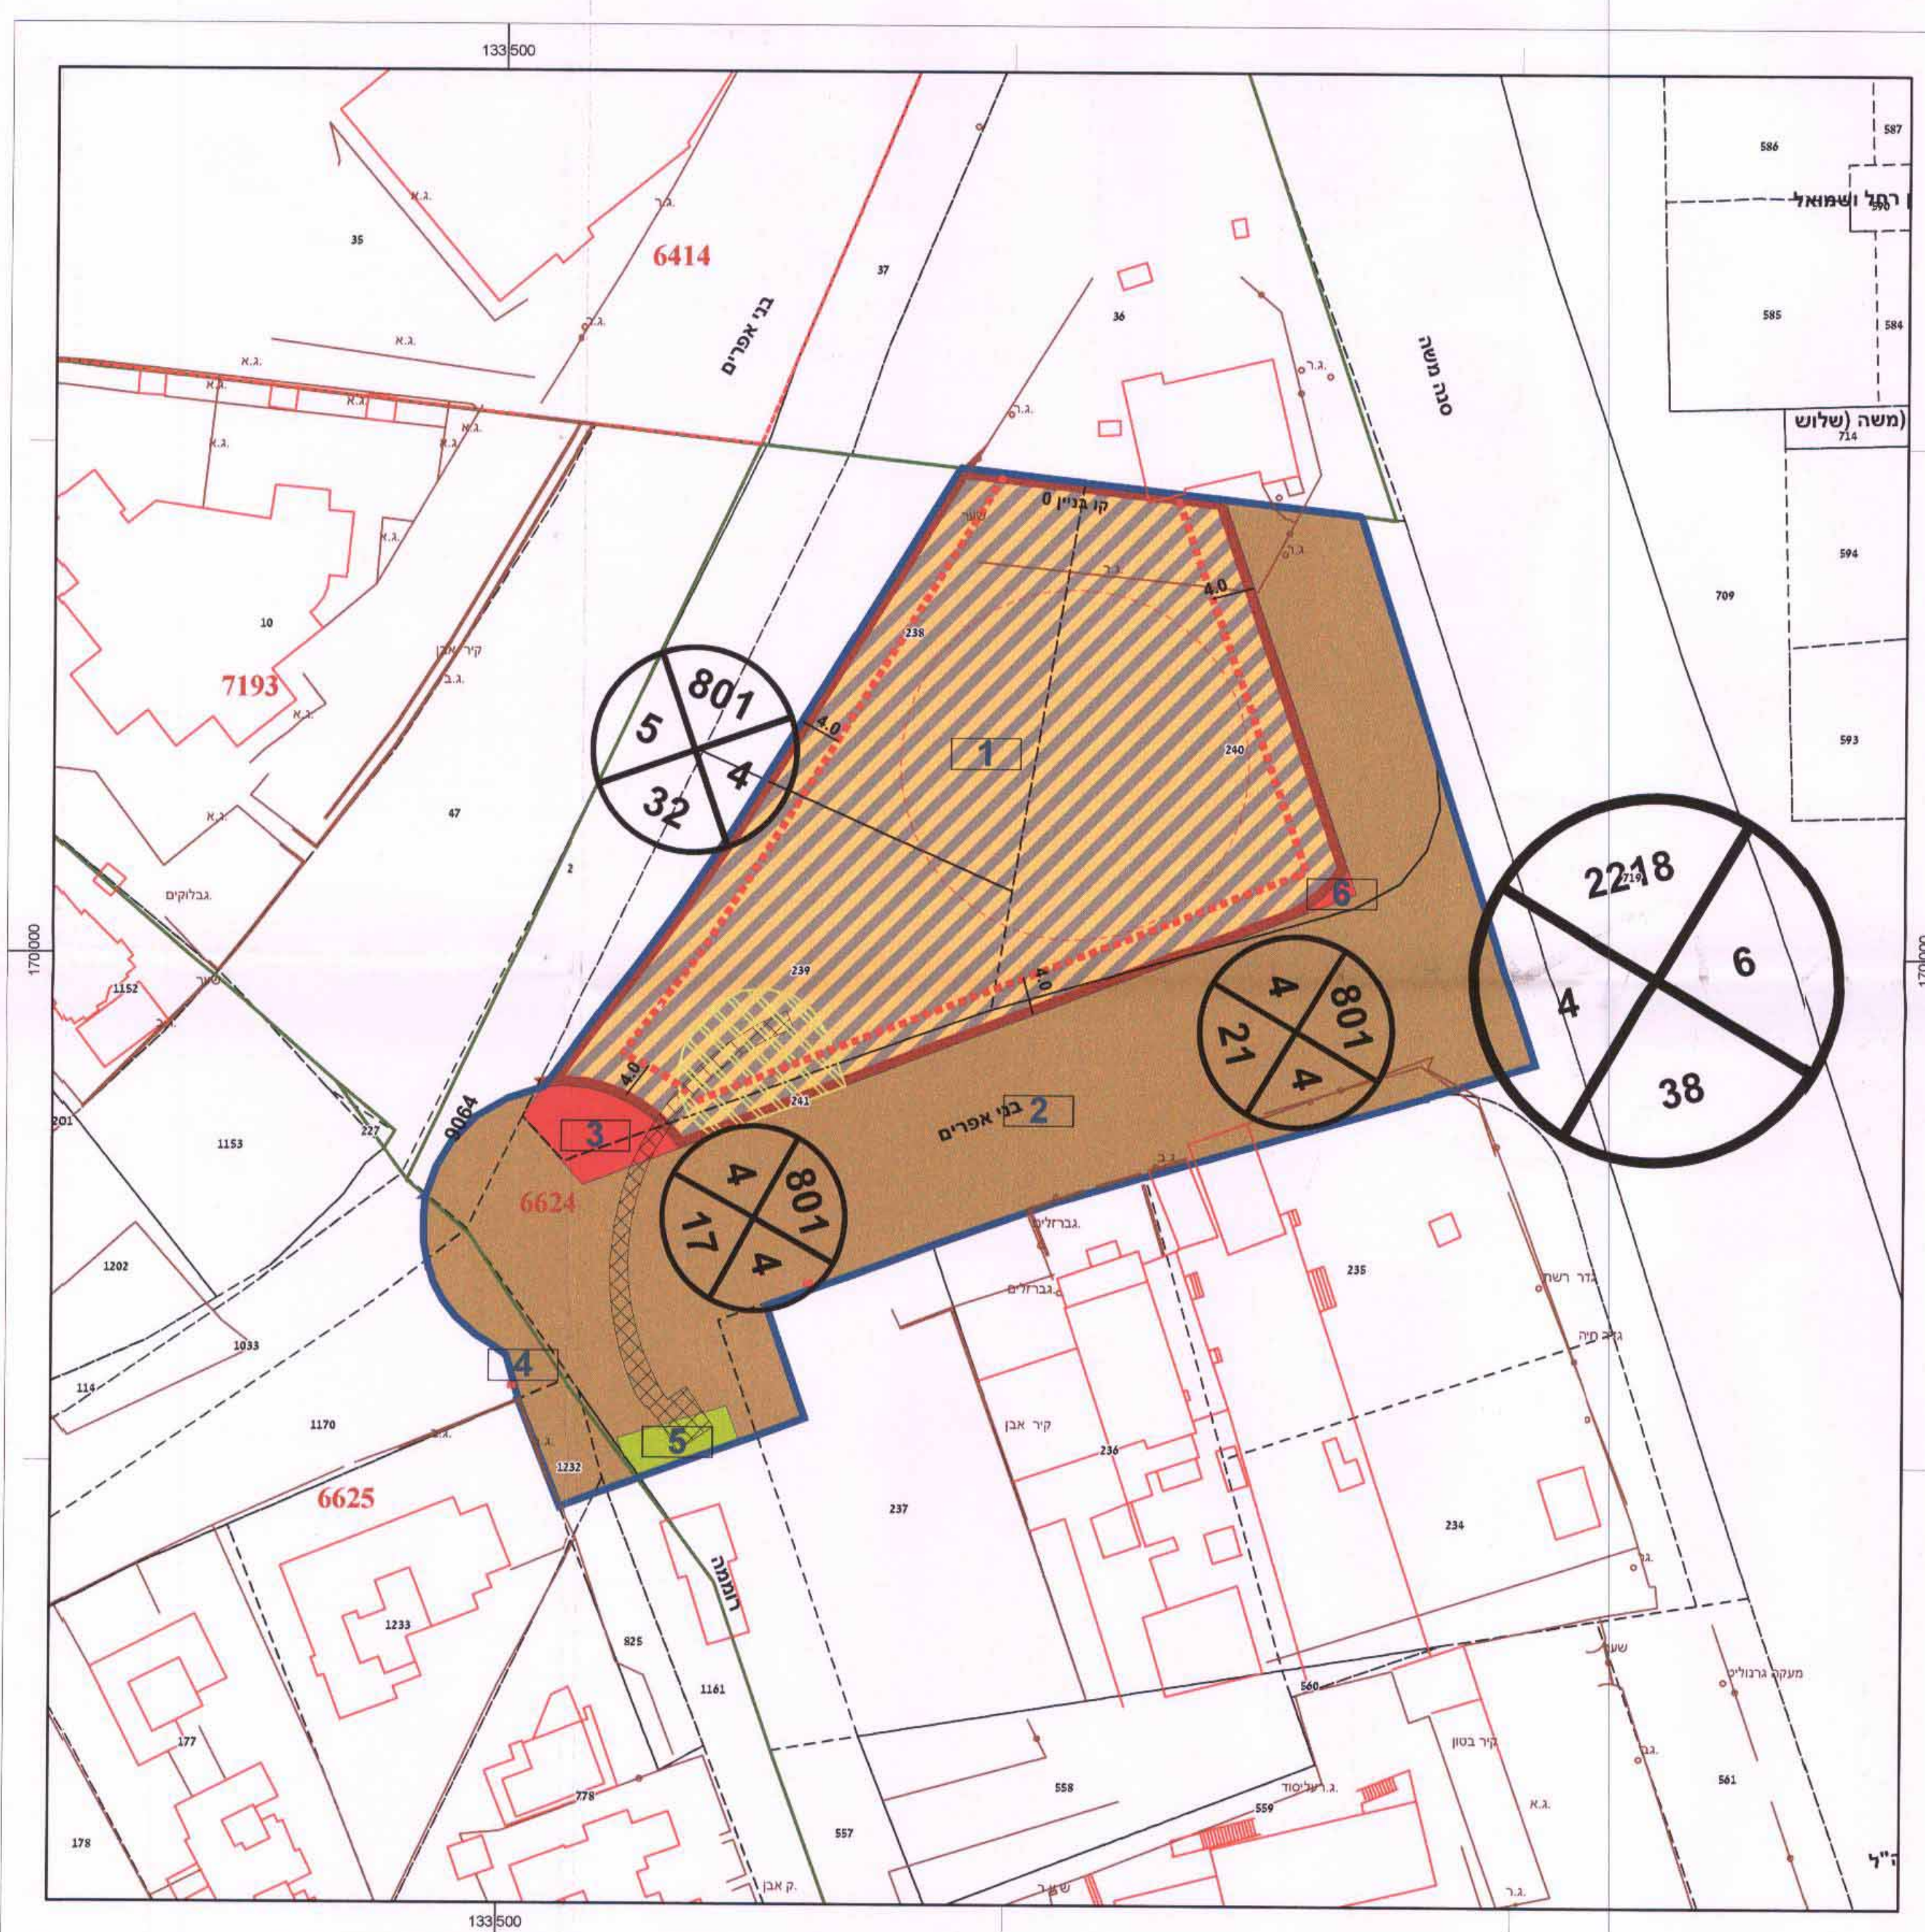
133|500

587
586
רחל ושמואל
590
585
584
(משה (שלוש
714
594
709
593
719

ג.א.
ג.ר.
35
6414
בני אפרים
37
ג.ר.
ג.א.
ג.א.
ג.א.
ג.א.
ג.א.
ג.א.
ג.א.
36
סנה משה
ג.ר.
ג.ר.
קו בניין 0
שער
ג.ר.
ג.ר.
4.0
10
7193
קיר אבן
ג.ב.
ג.א.
238
801
5
4
32
4.0
1
240
47
ג.א.
גבלוקים.
2
2218
6
4
38
6
170|000
1152
239
4.0
4
801
21
4
4.0
241
9064
201
1153
227
3
בני אפרים
2
6624
4
801
17
4
ג.ב.
גברזלים.
גברזלים
235
גדר רשת
גדר חיה
1202
1033
114
4
1170
ג.א.
5
1232
קיר אבן
236
6625
237
234
ג.ר.
1233
825
רוממה
1161
שער
560
מעקה גרנוליט
177
קיר בטון
ג.ב.
558
ג.ר.יסוד
559
ג.א.
561
778
557
178
ק. אבן
שער
ג.ר.
ה"ל
133|500